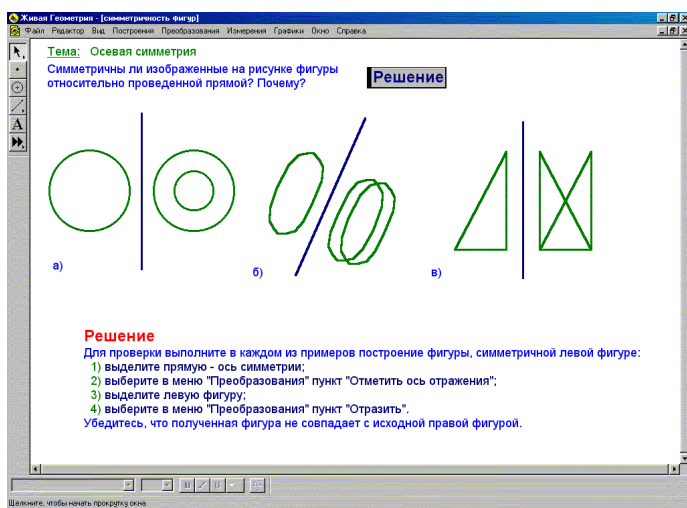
Живая Геометрия - [симметричность фигур]

Файл Редактор Вид Построения Преобразования Измерения Графики Окно Справка

A

Тема: Осевая симметрия

Симметричны ли изображенные на рисунке фигуры относительно проведенной прямой? Почему?

Решение

а)

б)

в)

Решение

Для проверки выполните в каждом из примеров построение фигуры, симметричной левой фигуре:

1) выделите прямую - ось симметрии;

2) выберите в меню "Преобразования" пункт "Отметить ось отражения";

3) выделите левую фигуру;

4) выберите в меню "Преобразования" пункт "Отразить".

Убедитесь, что полученная фигура не совпадает с исходной правой фигурой.

Щелкните, чтобы начать прокрутку окна